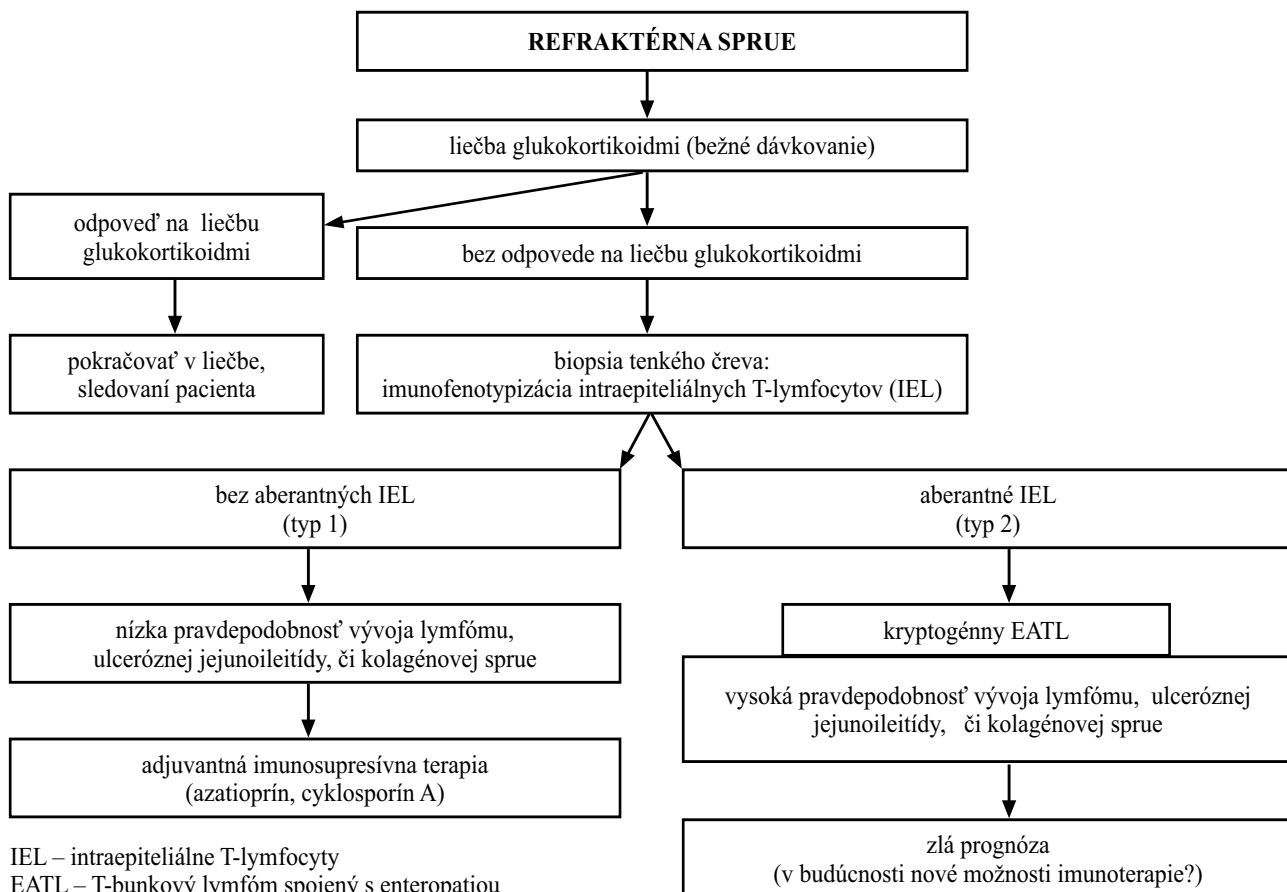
REFRAKTÉRNA SPRUE

liečba glukokortikoidmi (bežné dávkovanie)

odpoveď na liečbu glukokortikoidmi

bez odpovede na liečbu glukokortikoidmi

pokračovať v liečbe, sledovaní pacienta

biopsia tenkého čreva: imunofenotypizácia intraepiteliálnych T-lymfocytov (IEL)

bez aberantných IEL (typ 1)

aberantné IEL (typ 2)

nízka pravdepodobnosť vývoja lymfómu, ulceróznej jejunoileitídy, či kolagénovej sprue

kryptogénny EATL

vysoká pravdepodobnosť vývoja lymfómu, ulceróznej jejunoileitídy, či kolagénovej sprue

adjuvantná imunosupresívna terapia (azatioprín, cyklosporín A)

zlá prognóza (v budúcnosti nové možnosti imunoterapie?)

IEL – intraepiteliálne T-lymfocyty
EATL – T-bunkový lymfóm spojený s enteropatiou